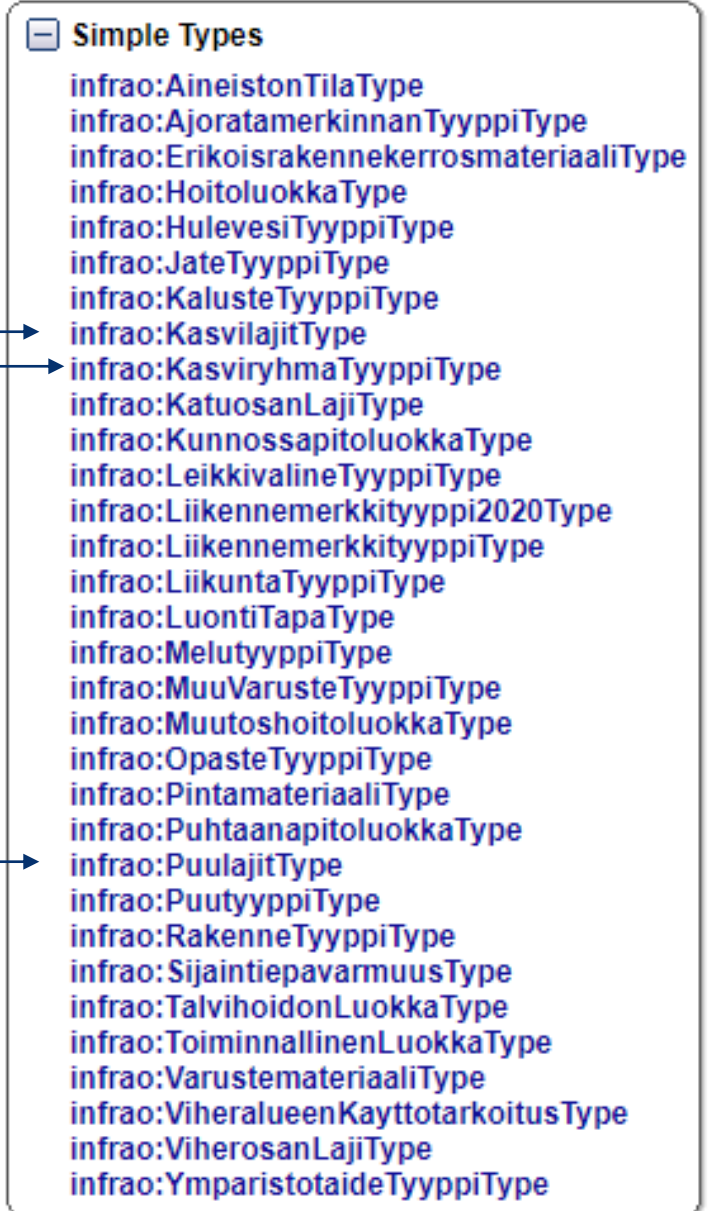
Simple Types

infrao:AineistonTilaType
infrao:AjoratamerkinnanTyyppiType
infrao:ErikoisrakennekerrosmateriaaliType
infrao:HoitoluokkaType
infrao:HulevesiTyyppiType
infrao:JateTyyppiType
infrao:KalusteTyyppiType
infrao:KasvilajitType
infrao:KasviryhmaTyyppiType
infrao:KatuosanLajiType
infrao:KunnossapitoluokkaType
infrao:LeikkivalineTyyppiType
infrao:Liikennemerkkityyppi2020Type
infrao:LiikennemerkkityyppiType
infrao:LiikuntaTyyppiType
infrao:LuontiTapaType
infrao:MelutyyppiType
infrao:MuuVarusteTyyppiType
infrao:MuutoshoitoluokkaType
infrao:OpasteTyyppiType
infrao:PintamateriaaliType
infrao:PuhtaanapitoluokkaType
infrao:PuulajitType
infrao:PuutyyppiType
infrao:RakenneTyyppiType
infrao:SijaintiepavarmuusType
infrao:TalvihoidonLuokkaType
infrao:ToiminnallinenLuokkaType
infrao:VarustemateriaaliType
infrao:ViheralueenKayttotarkoitusType
infrao:ViherosanLajiType
infrao:YmparistotaideTyyppiType